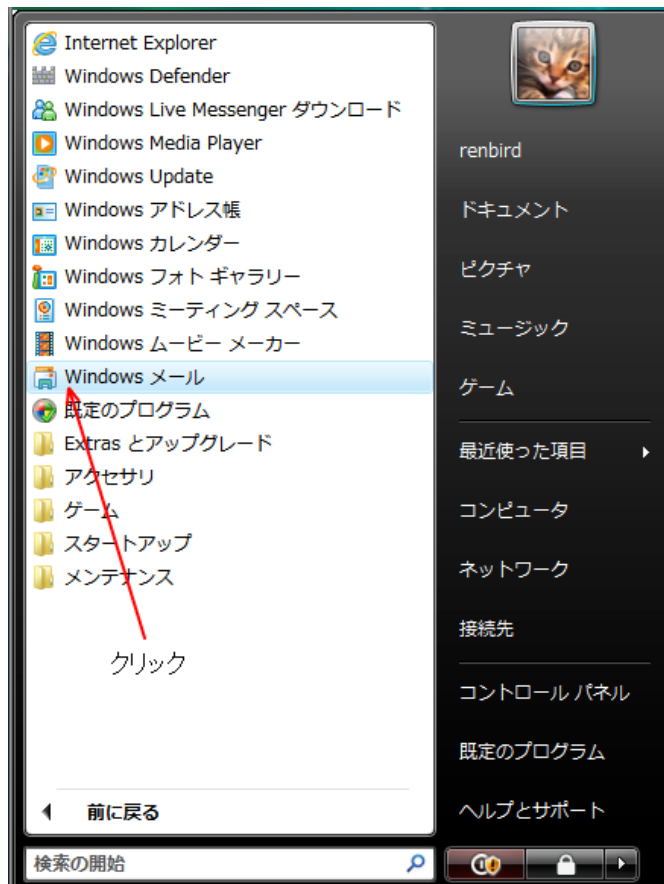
Internet Explorer
Windows Defender
Windows Live Messenger ダウンロード
Windows Media Player
Windows Update
Windows アドレス帳
Windows カレンダー
Windows フォト ギャラリー
Windows ミーティング スペース
Windows ムービー メーカー
Windows メール
既定のプログラム
Extras とアップグレード
アクセサリ
ゲーム
スタートアップ
メンテナンス

クリック

前に戻る

検索の開始

renbird
ドキュメント
ピクチャ
ミュージック
ゲーム
最近使った項目
コンピュータ
ネットワーク
接続先
コントロール パネル
既定のプログラム
ヘルプとサポート